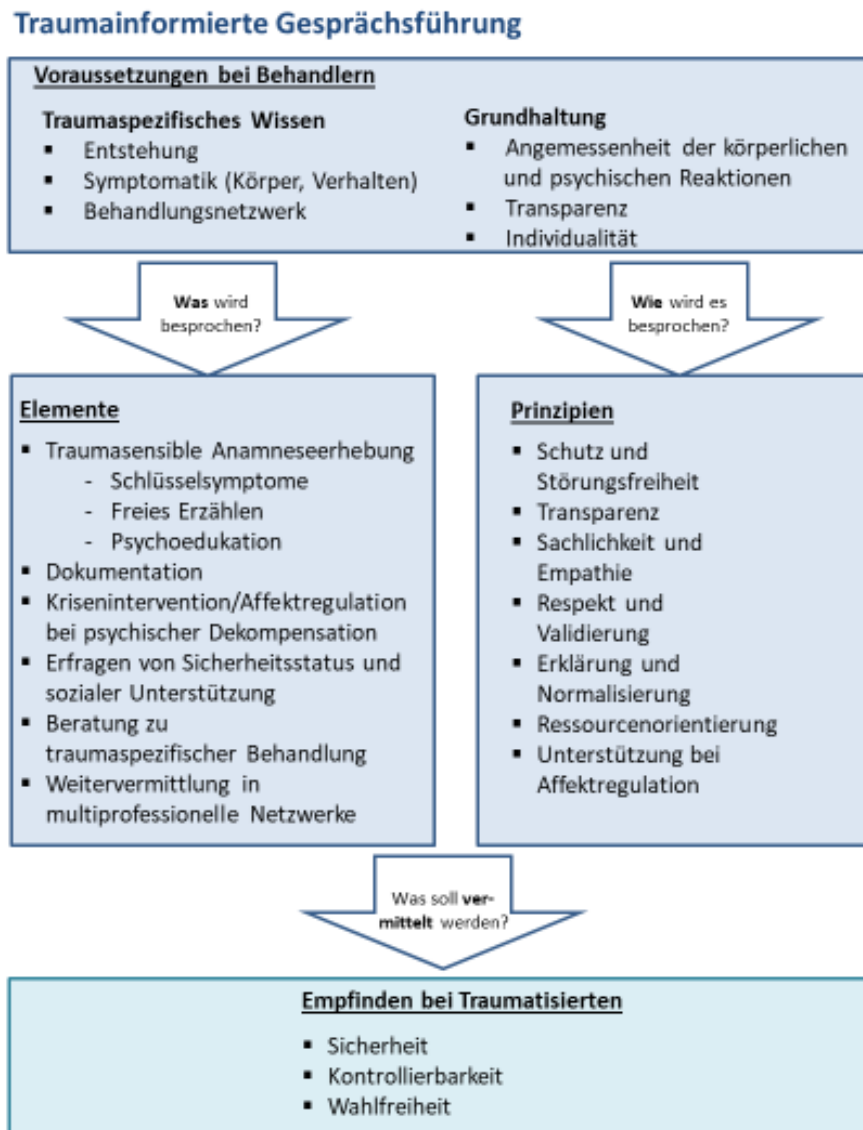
Traumainformierte Gesprächsführung

Voraussetzungen bei Behandlern

Traumaspezifisches Wissen
- Entstehung
- Symptomatik (Körper, Verhalten)
- Behandlungsnetzwerk

Grundhaltung
- Angemessenheit der körperlichen und psychischen Reaktionen
- Transparenz
- Individualität

Was wird besprochen?

Wie wird es besprochen?

Elemente
- Traumasensible Anamneseerhebung
  - Schlüsselsymptome
  - Freies Erzählen
  - Psychoedukation
- Dokumentation
- Krisenintervention/Affektregulation bei psychischer Dekompensation
- Erfragen von Sicherheitsstatus und sozialer Unterstützung
- Beratung zu traumaspezifischer Behandlung
- Weitervermittlung in multiprofessionelle Netzwerke

Prinzipien
- Schutz und Störungsfreiheit
- Transparenz
- Sachlichkeit und Empathie
- Respekt und Validierung
- Erklärung und Normalisierung
- Ressourcenorientierung
- Unterstützung bei Affektregulation

Was soll vermittelt werden?

Empfinden bei Traumatisierten
- Sicherheit
- Kontrollierbarkeit
- Wahlfreiheit